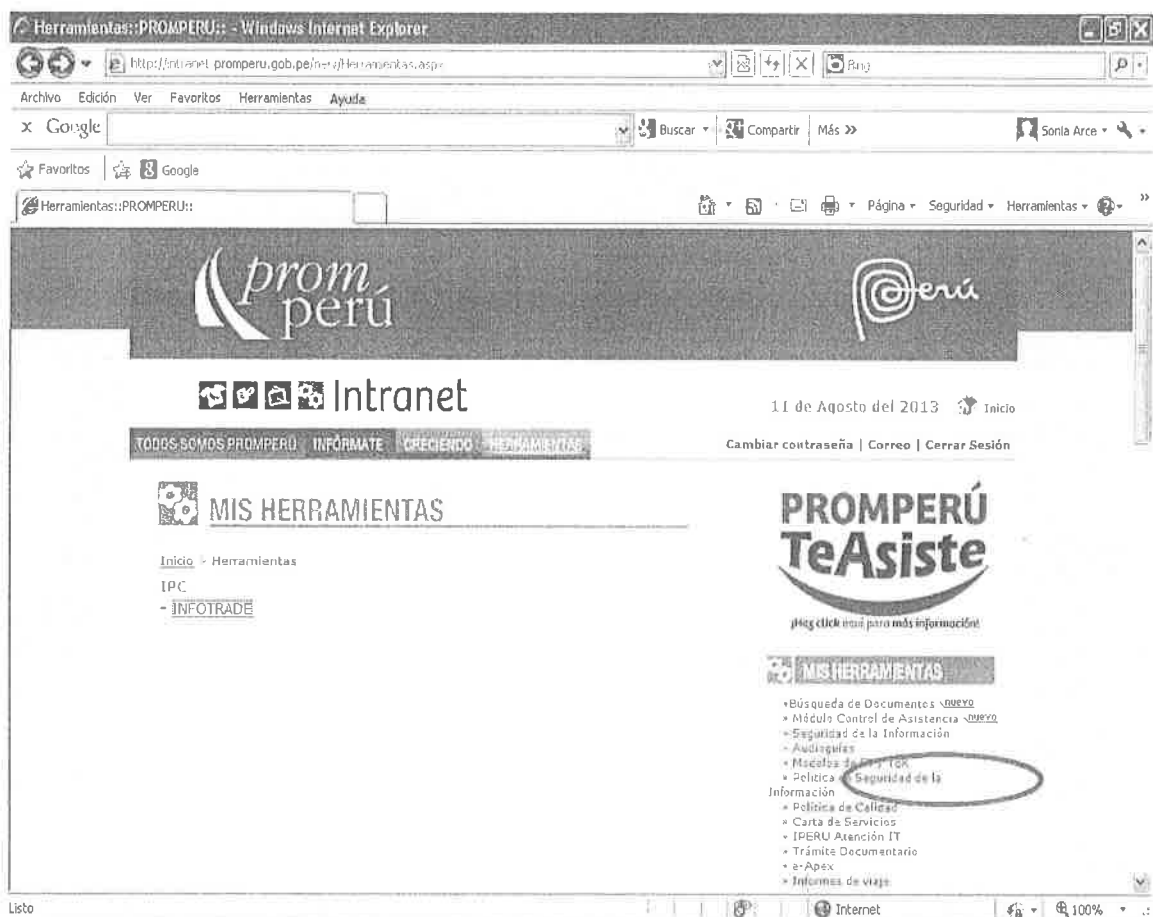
Herramientas::PROMPERU:: - Windows Internet Explorer

http://intranet.promperu.gob.pe/new/Herramientas.aspx

Bing

Archivo Edición Ver Favoritos Herramientas Ayuda

x Google

Buscar Compartir Más »

Sonia Arce

Favoritos Google

Herramientas::PROMPERU::

Página Seguridad Herramientas

prom perú

Perú

Intranet

11 de Agosto del 2013 Inicio

TODOS SOMOS PROMPERÚ INFÓRMATE CRECIENDO HERRAMIENTAS

Cambiar contraseña | Correo | Cerrar Sesión

MIS HERRAMIENTAS

Inicio - Herramientas

IPC

- INFOTRADE

PROMPERÚ TeAsiste

¡Haz click aquí para más información!

MIS HERRAMIENTAS

» Búsqueda de Documentos nuevo
» Módulo Control de Asistencia nuevo
» Seguridad de la Información
» Audioguías
» Modelos de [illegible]
» Política de Seguridad de la Información
» Política de Calidad
» Carta de Servicios
» IPERU Atención IT
» Trámite Documentario
» e-Apex
» Informes de viaje

Listo

Internet

100%